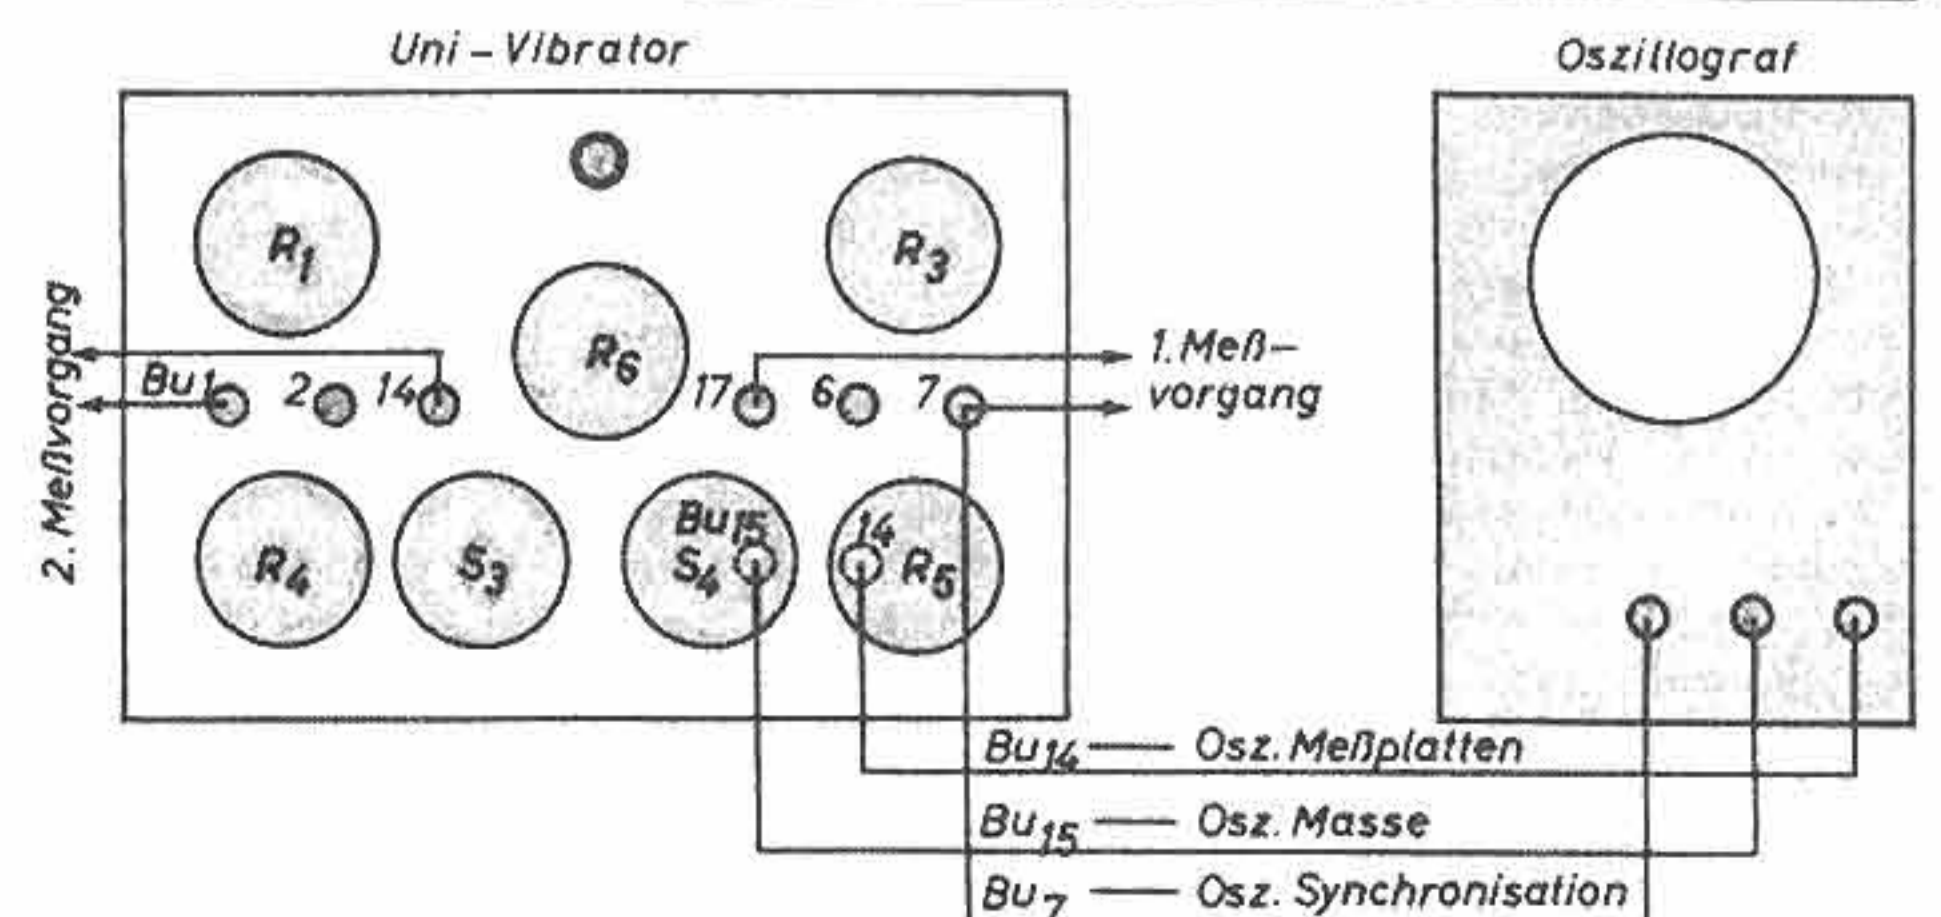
Uni - Vibrator

Oszillograf

$R_1$

$R_3$

$R_6$

2. Meßvorgang

Bu 1  2  14

17  6  7

1. Meß- vorgang

$R_4$

$S_3$

Bu 15 $S_4$

14 $R_5$

$Bu_{14}$ — Osz. Meßplatten

$Bu_{15}$ — Osz. Masse

$Bu_7$ — Osz. Synchronisation